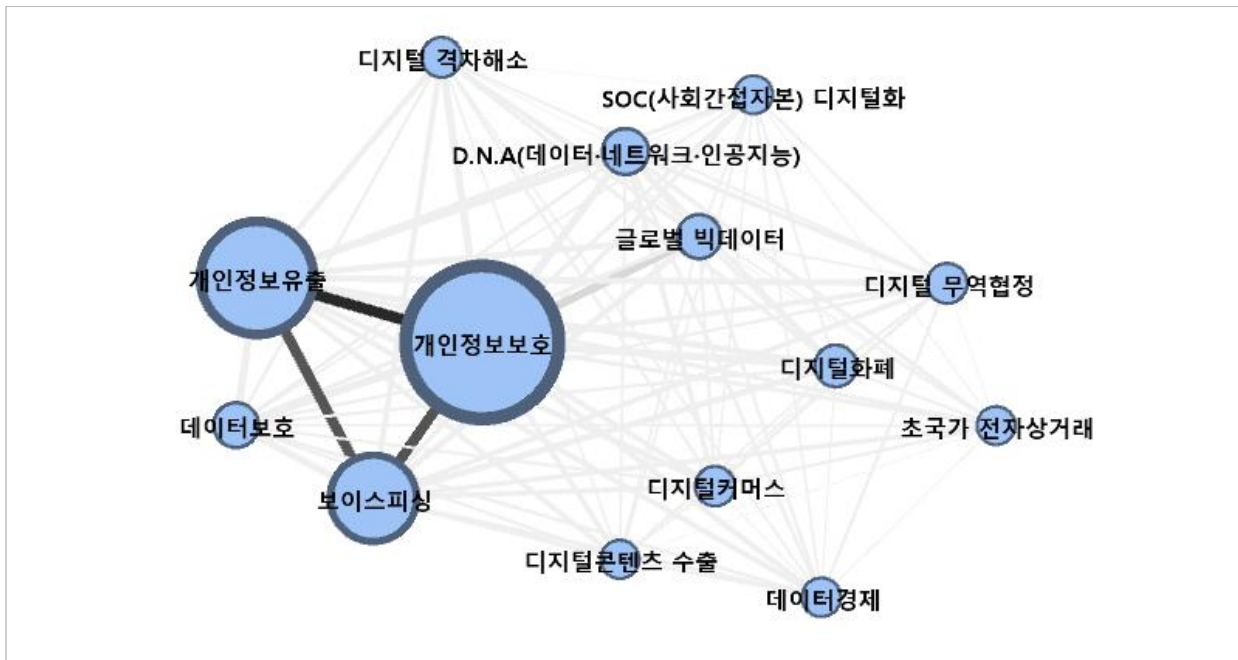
디지털 격차해소

SOC(사회간접자본) 디지털화

D.N.A(데이터·네트워크·인공지능)

글로벌 빅데이터

개인정보유출

디지털 무역협정

개인정보보호

디지털화폐

데이터보호

초국가 전자상거래

보이스피싱

디지털커머스

디지털콘텐츠 수출

데이터경제